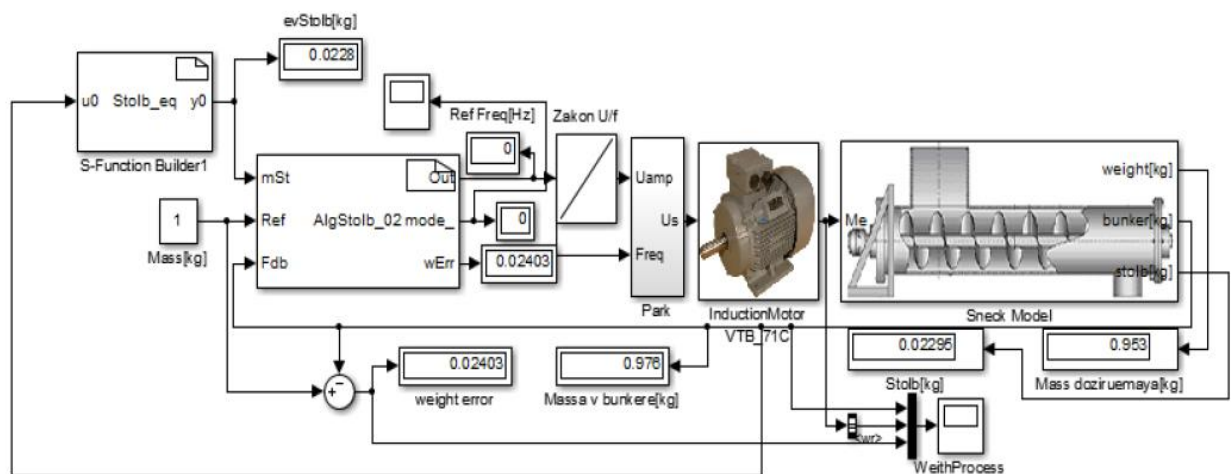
evStolb[kg]

0.0228

u0 Stolb_eq y0

S-Function Builder1

Ref Freq[Hz]

0

Zakon U/f

mSt

Out

Ref

AlgStolb_02 mode_

0

Fdb

wErr

0.02403

1

Mass[kg]

Uamp

Us

Freq

Park

InductionMotor
VTB_71C

Me

weight[kg]

bunker[kg]

stolb[kg]

Sneck Model

0.02403

weight error

0.976

Massa v bunkere[kg]

0.02295

Stolb[kg]

0.953

Mass doziruemaya[kg]

<wr>

WeithProcess